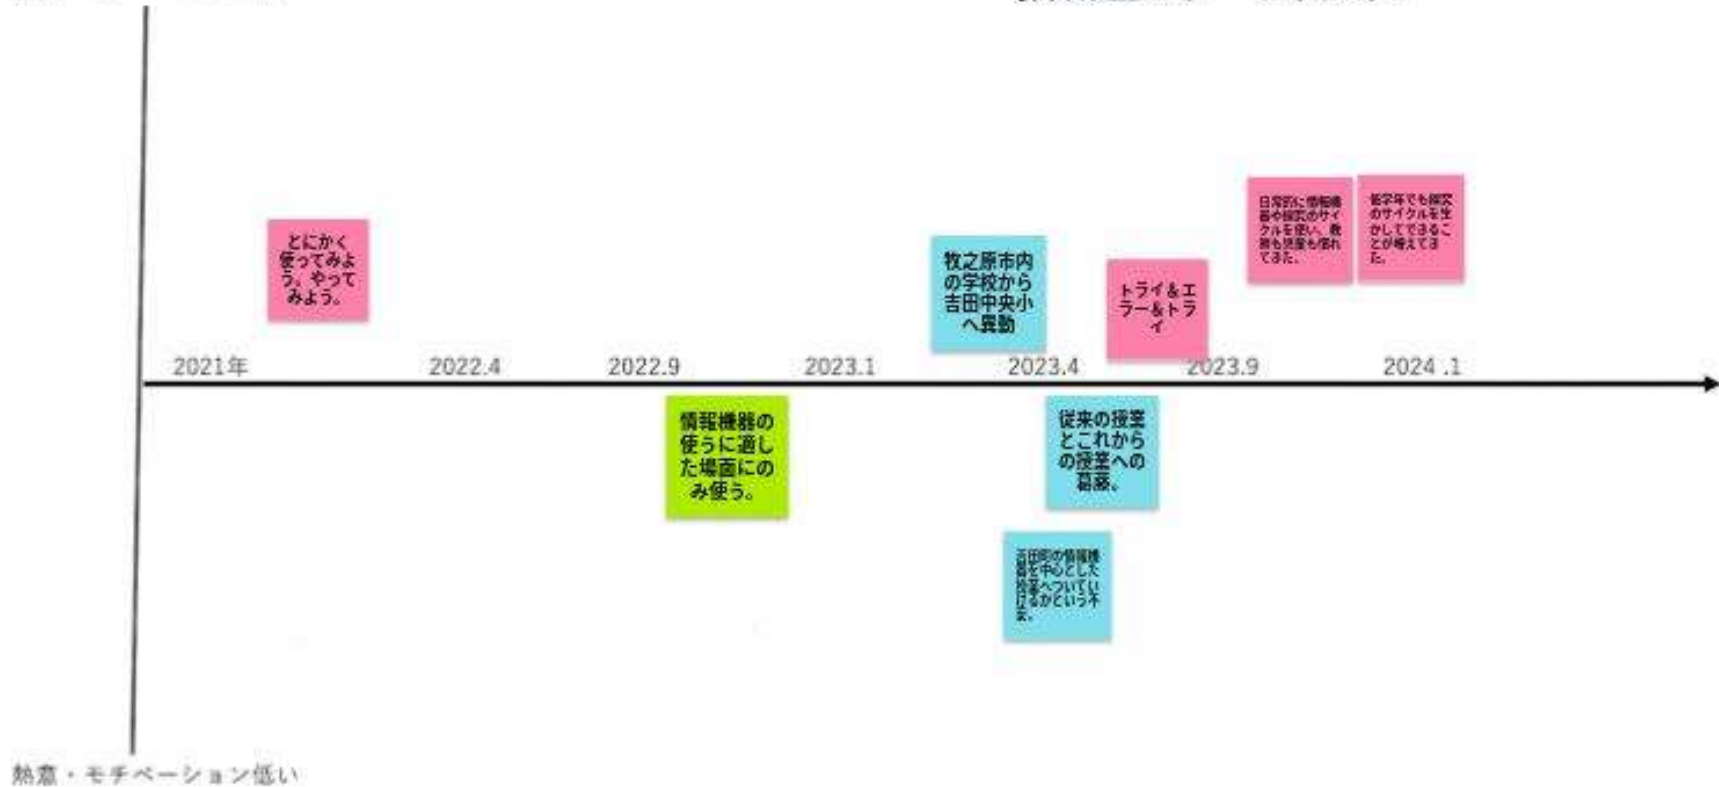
とにかく使ってみよう。やってみよう。

牧之原市内の学校から吉田中央小へ異動

トライ&エラー&トライ

日常的に情報機器や探究のサイクルを使い、教師も児童も慣れてきた。

低学年でも探究のサイクルを生かしてできることが増えてきた。

2021年 2022.4 2022.9 2023.1 2023.4 2023.9 2024 .1

情報機器の使うに適した場面にのみ使う。

従来の授業とこれからの授業への葛藤。

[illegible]

熱意・モチベーション低い